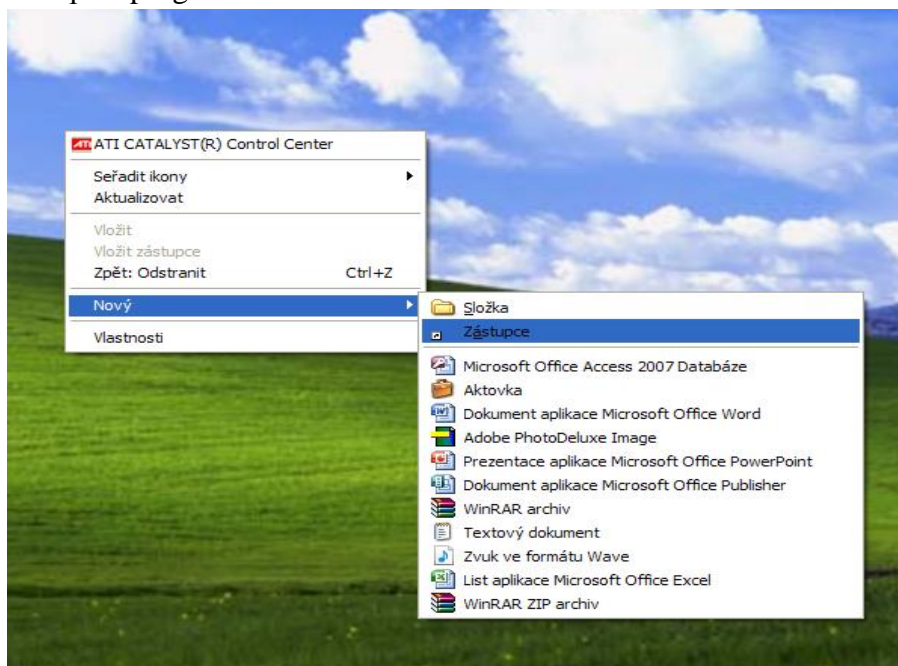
ATI CATALYST(R) Control Center
Seřadit ikony
Aktualizovat
Vložit
Vložit zástupce
Zpět: Odstranit Ctrl+Z
Nový
Vlastnosti

Složka
Zástupce
Microsoft Office Access 2007 Databáze
Aktovka
Dokument aplikace Microsoft Office Word
Adobe PhotoDeluxe Image
Prezentace aplikace Microsoft Office PowerPoint
Dokument aplikace Microsoft Office Publisher
WinRAR archiv
Textový dokument
Zvuk ve formátu Wave
List aplikace Microsoft Office Excel
WinRAR ZIP archiv